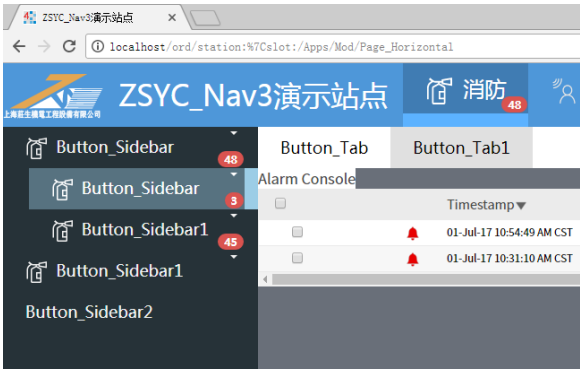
ZSYC_Nav3演示站点

localhost/ord/station:%7Cslot:/Apps/Mod/Page_Horizontal

上海巨生機電工程股份有限公司

ZSYC_Nav3演示站点

消防 48

Button_Sidebar 48

Button_Sidebar 3

Button_Sidebar1 45

Button_Sidebar1

Button_Sidebar2

Button_Tab

Button_Tab1

Alarm Console

Timestamp ▾

01-Jul-17 10:54:49 AM CST

01-Jul-17 10:31:10 AM CST